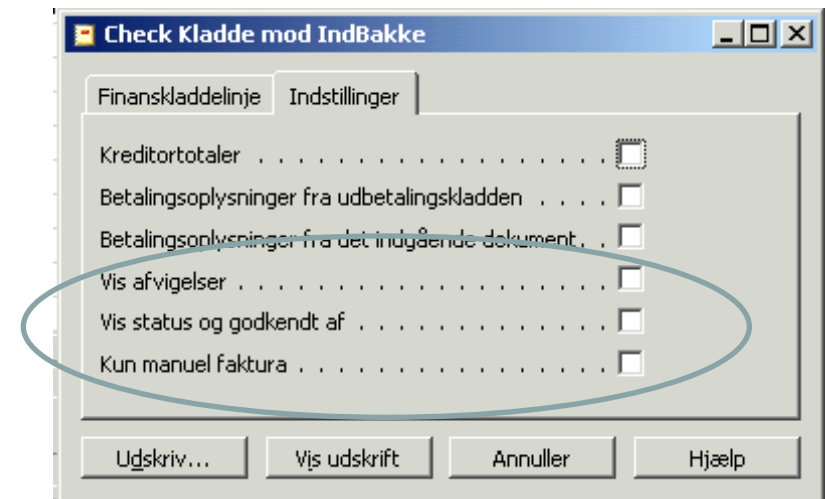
Check Kladde mod IndBakke

Finanskladdelinje | Indstillinger

Kreditortotaler . . . . . . . . . . . . . . . . . . .

Betalingsoplysninger fra udbetalingskladden . . . .

Betalingsoplysninger fra det indgående dokument . .

Vis afvigelser . . . . . . . . . . . . . . . . . . . .

Vis status og godkendt af . . . . . . . . . . . . .

Kun manuel faktura . . . . . . . . . . . . . . . .

Udskriv... | Vis udskrift | Annuller | Hjælp